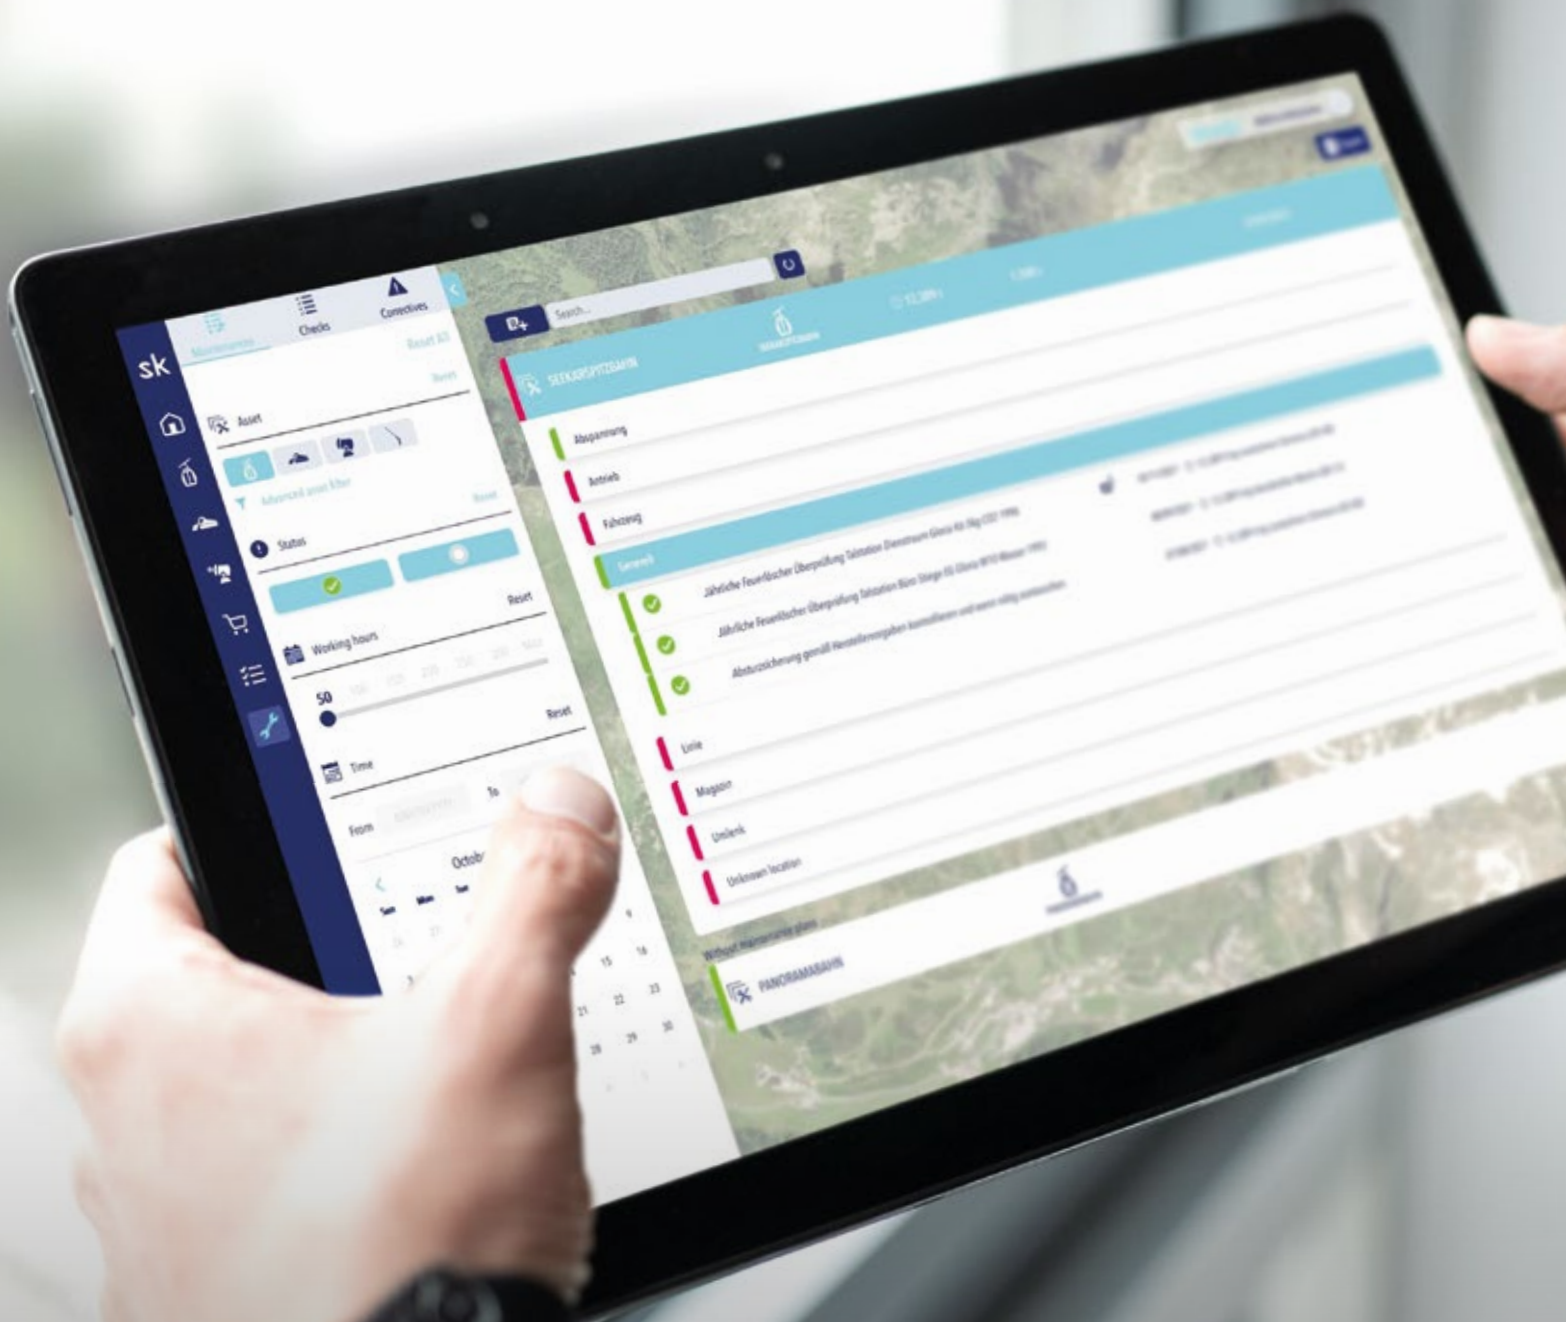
sk

Maintenance

Checks

Correctives

Reset All

Reset

Asset

Advanced asset filter

Reset

Status

Reset

Working hours

50

Reset

Time

From

To

Octob

Search...

SEEKARSPITZBAHN

Abspannung

Antrieb

Fahrzeug

Generell

Jährliche Feuerlöscher Überprüfung Talstation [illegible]

Jährliche Feuerlöscher Überprüfung Talstation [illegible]

Absturzsicherung gemäß Herstellerangaben kontrollieren und wenn nötig austauschen

Linie

Magazin

Umlenk

Unknown location

Without maintenance plans

PANORAMABAHN

15 16

21 22 23

28 29 30